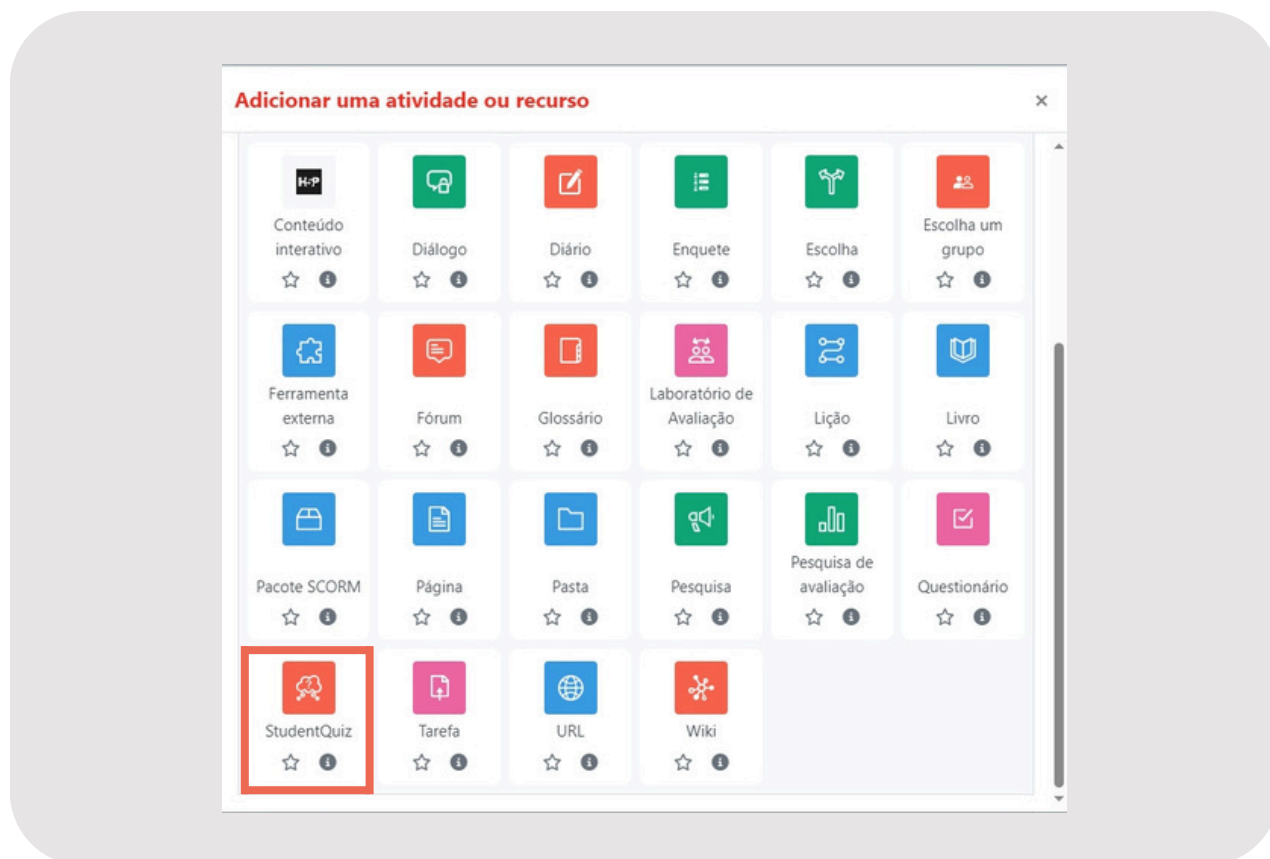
Adicionar uma atividade ou recurso ×

H-P
Conteúdo interativo

Diálogo

Diário

Enquete

Escolha

Escolha um grupo

Ferramenta externa

Fórum

Glossário

Laboratório de Avaliação

Lição

Livro

Pacote SCORM

Página

Pasta

Pesquisa

Pesquisa de avaliação

Questionário

StudentQuiz

Tarefa

URL

Wiki